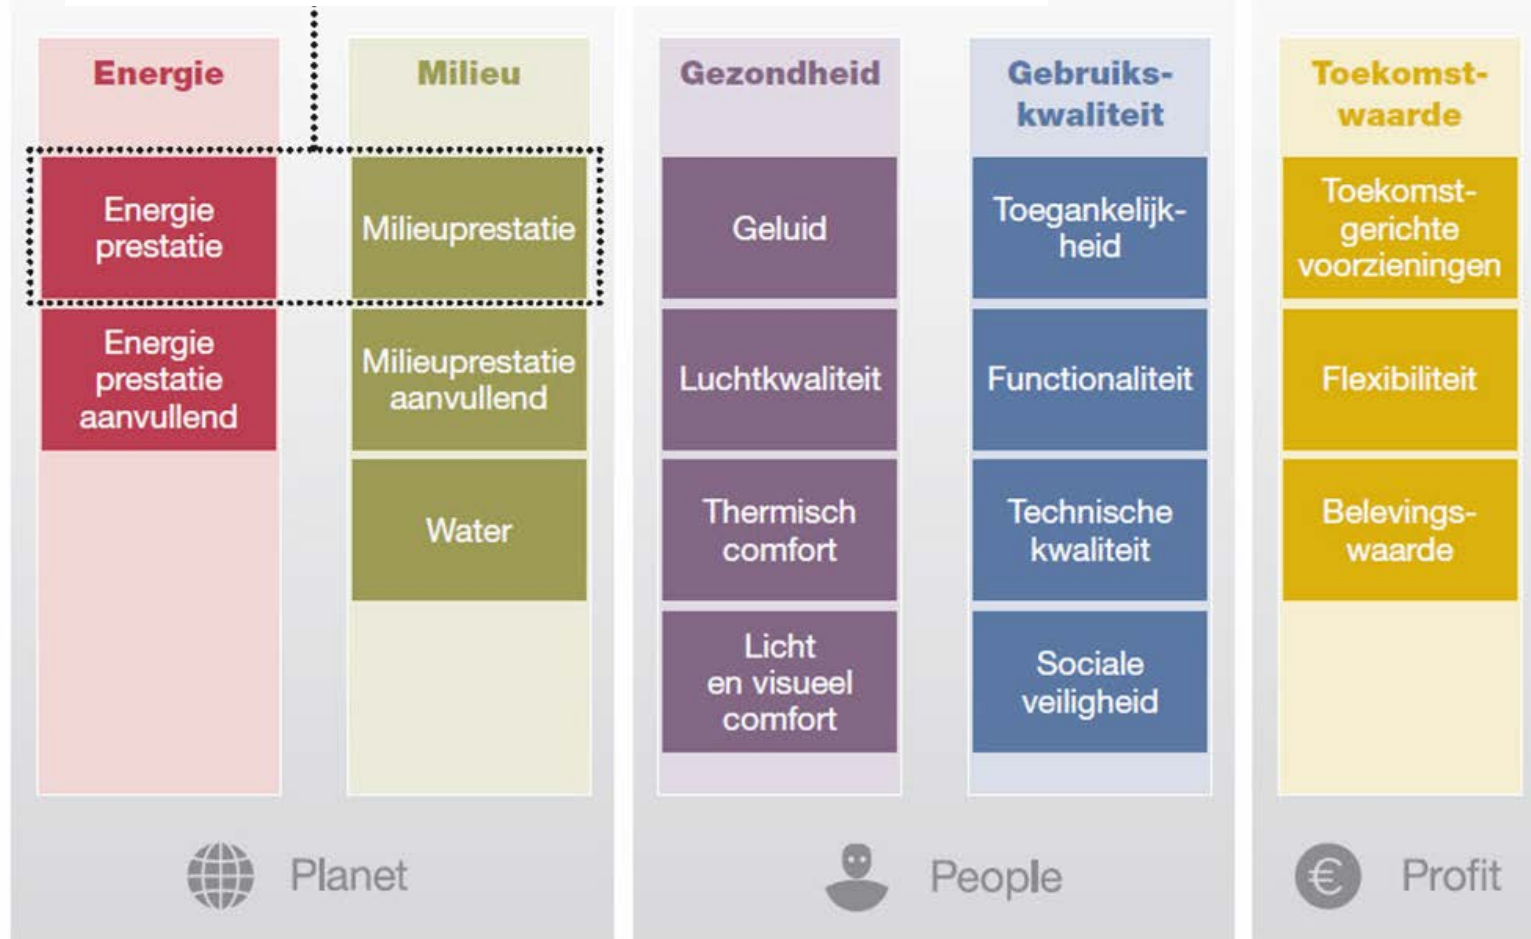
Energie

Energie prestatie

Energie prestatie aanvullend

Milieu

Milieuprestatie

Milieuprestatie aanvullend

Water

Planet

Gezondheid

Geluid

Luchtkwaliteit

Thermisch comfort

Licht en visueel comfort

Gebruikskwaliteit

Toegankelijkheid

Functionaliteit

Technische kwaliteit

Sociale veiligheid

People

Toekomstwaarde

Toekomstgerichte voorzieningen

Flexibiliteit

Belevingswaarde

€

Profit